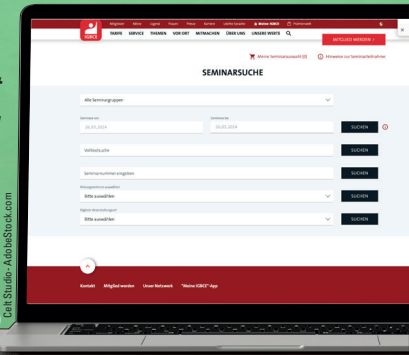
Ce!t Studio-AdobeStock.com

IGBCE

Mitglieder Mitte Jugend Frauen Presse Karriere Leichte Sprache Meine IGBCE Postkorb

TARIFE SERVICE THEMEN VOR ORT MITMACHEN ÜBER UNS UNSERE WERTE

MITGLIED WERDEN ›

Meine Seminarauswahl (0) Hinweise zur Seminarteilnahme

SEMINARSUCHE

Alle Seminargruppen

Seminare von
20.03.2024

Seminare bis
20.03.2024

SUCHEN

Volltextsuche

SUCHEN

Seminarnummer eingeben

SUCHEN

Bitte auswählen

SUCHEN

Bitte auswählen

SUCHEN

Kontakt Mitglied werden Unser Netzwerk "Meine IGBCE"-App